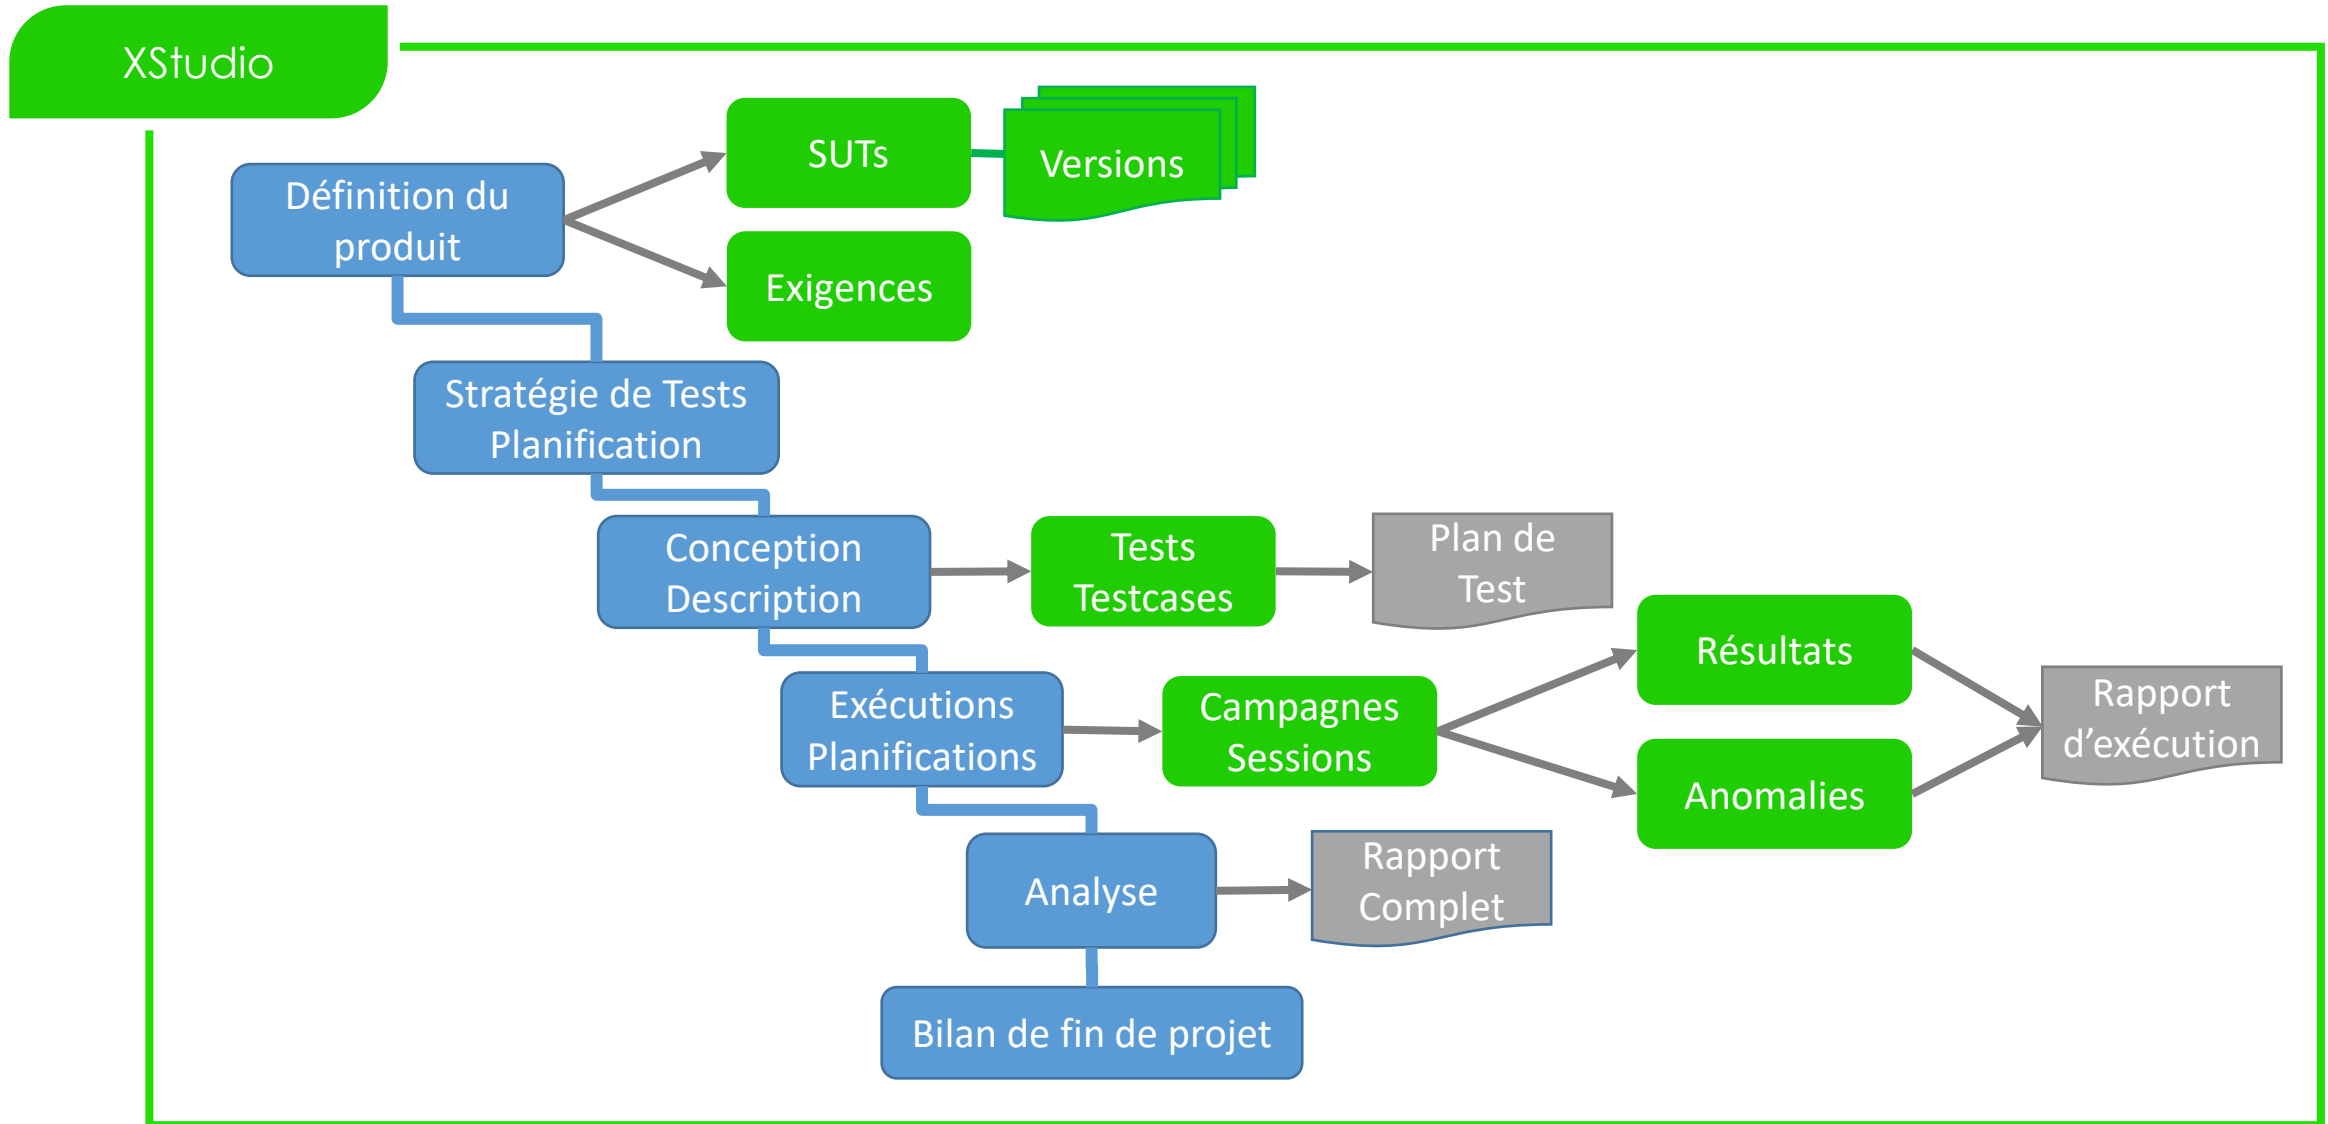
XStudio

Définition du produit

SUTs

Versions

Exigences

Stratégie de Tests Planification

Conception Description

Tests Testcases

Plan de Test

Exécutions Planifications

Campagnes Sessions

Résultats

Anomalies

Rapport d'exécution

Analyse

Rapport Complet

Bilan de fin de projet